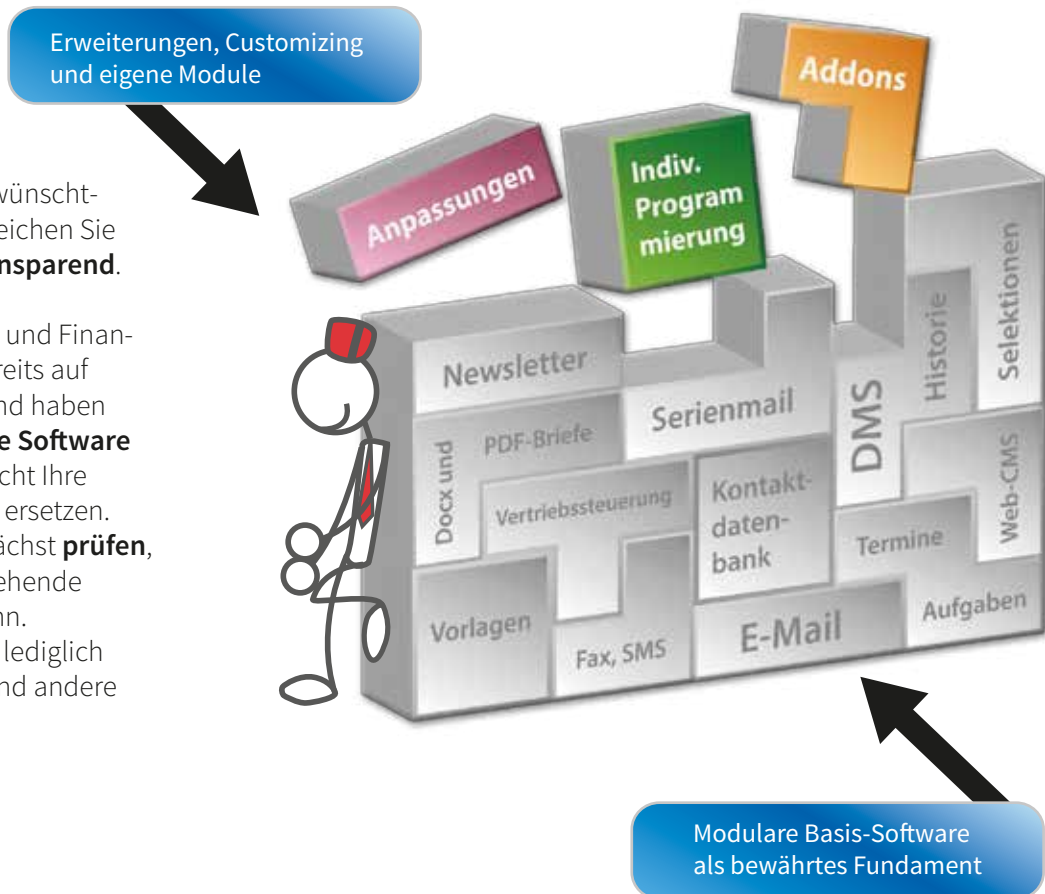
Erweiterungen, Customizing und eigene Module

wünscht-
eichen Sie
nsparend.

und Finan-
reits auf
nd haben
e Software
cht Ihre
ersetzen.
ächst prüfen,
ehende
nn.
lediglich
nd andere

Addons

Anpassungen

Indiv. Program mierung

Newsletter

Serienmail

DMS

Historie

Selektionen

Docx und

PDF-Briefe

Vertriebssteuerung

Kontakt-daten-bank

Termine

Web-CMS

Vorlagen

Fax, SMS

E-Mail

Aufgaben

Modulare Basis-Software als bewährtes Fundament